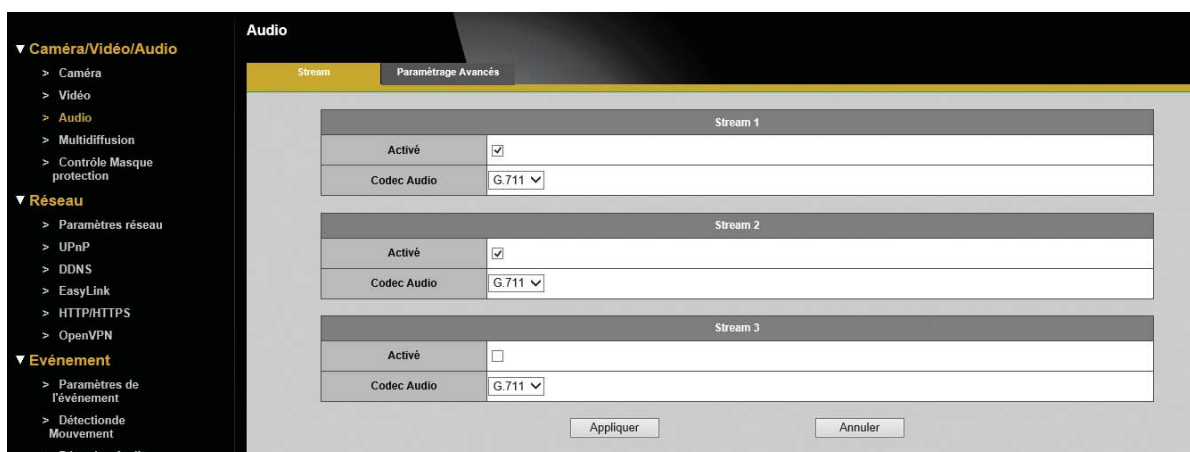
▼ Caméra/Vidéo/Audio
> Caméra
> Vidéo
> Audio
> Multidiffusion
> Contrôle Masque protection
▼ Réseau
> Paramètres réseau
> UPnP
> DDNS
> EasyLink
> HTTP/HTTPS
> OpenVPN
▼ Evénement
> Paramètres de l'événement
> Détectionde Mouvement
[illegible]

Audio

Stream | Paramètrage Avancés

| Stream 1 | |
|---|---|
| Activé | ☑ |
| Codec Audio | G.711 |

| Stream 2 | |
|---|---|
| Activé | ☑ |
| Codec Audio | G.711 |

| Stream 3 | |
|---|---|
| Activé | ☐ |
| Codec Audio | G.711 |

Appliquer
Annuler